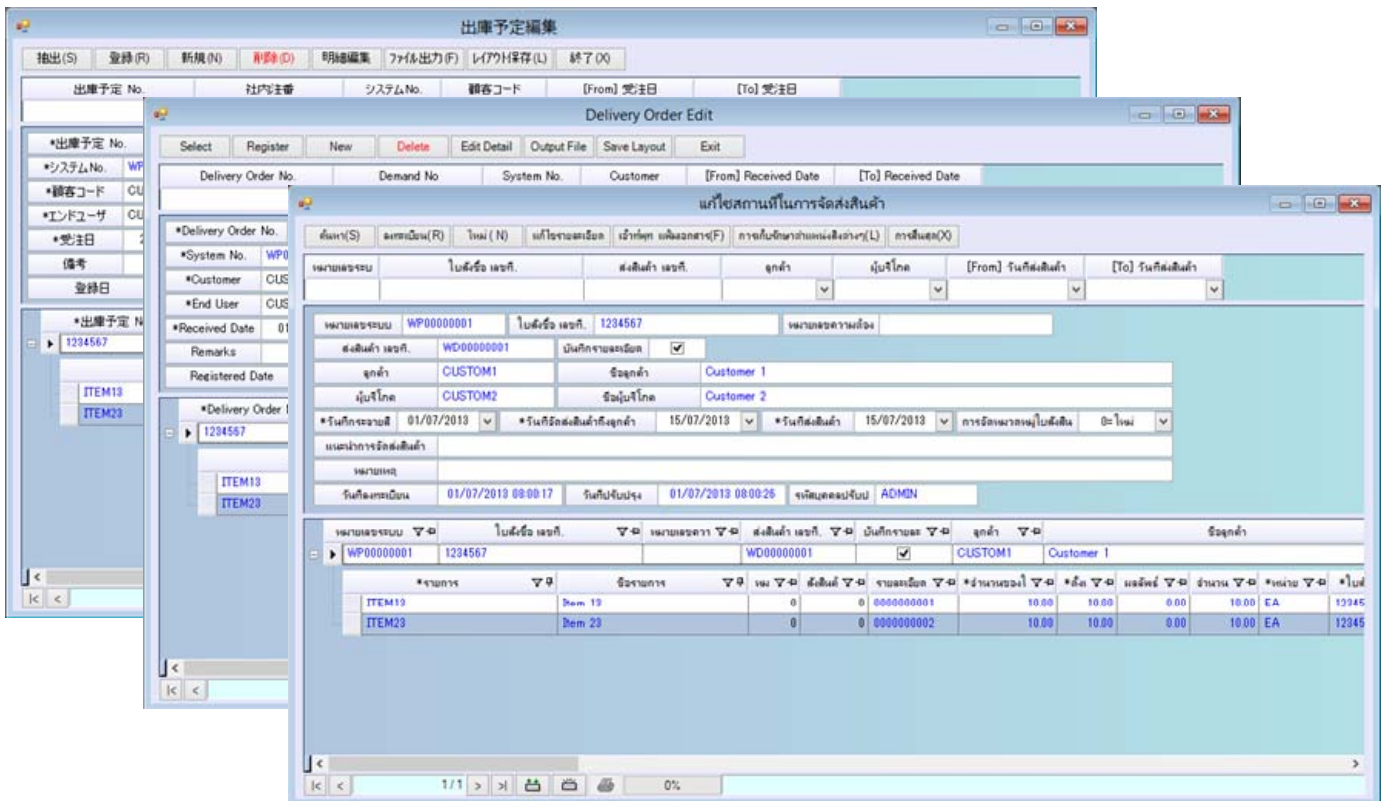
出庫予定編集

抽出(S) 登録(R) 新規(N) 削除(D) 明細編集 ファイル出力(F) レイアウト保存(L) 終了(X)

| 出庫予定 No. | 社内注番 | システムNo. | 顧客コード | [From] 受注日 | [To] 受注日 |
|---|---|---|---|---|---|

*出庫予定 No.
*システムNo. WP
*顧客コード CU
*エンドユーザ CU
*受注日 2
備考
登録日

*出庫予定 N
1234567
ITEM13
ITEM23

Delivery Order Edit

Select Register New Delete Edit Detail Output File Save Layout Exit

| Delivery Order No. | Demand No | System No. | Customer | [From] Received Date | [To] Received Date |
|---|---|---|---|---|---|

*Delivery Order No.
*System No. WP0
*Customer CUS
*End User CUS
*Received Date 01
Remarks
Registered Date

*Delivery Order
1234567
ITEM13
ITEM23

แก้ไขสถานที่ในการจัดส่งสินค้า

ค้นหา(S) ลงทะเบียน(R) ใหม่ ( N) แก้ไขรายละเอียด เอ้าท์พุท แฟ้มเอกสาร(F) การเก็บรักษาตำแหน่งสิ่งต่างๆ(L) การสิ้นสุด(X)

| หมายเลขระบบ | ใบสั่งซื้อ เลขที่. | ส่งสินค้า เลขที่. | ลูกค้า | ผู้บริโภค | [From] วันที่ส่งสินค้า | [To] วันที่ส่งสินค้า |
|---|---|---|---|---|---|---|

หมายเลขระบบ WP00000001 ใบสั่งซื้อ เลขที่. 1234567 หมายเลขความต้อง
ส่งสินค้า เลขที่. WD00000001 บันทึกรายละเอียด ☑
ลูกค้า CUSTOM1 ชื่อลูกค้า Customer 1
ผู้บริโภค CUSTOM2 ชื่อผู้บริโภค Customer 2
*วันที่กระจายสี 01/07/2013 *วันที่จัดส่งสินค้าถึงลูกค้า 15/07/2013 *วันที่ส่งสินค้า 15/07/2013 การจัดหมวดหมู่ใบสั่งสิน 0=ใหม่
แนะนำการจัดส่งสินค้า
หมายเหตุ
วันที่ลงทะเบียน 01/07/2013 08:00:17 วันที่ปรับปรุง 01/07/2013 08:00:26 รหัสบุคคลปรับปร ADMIN

| หมายเลขระบบ | ใบสั่งซื้อ เลขที่. | หมายเลขความ | ส่งสินค้า เลขที่. | บันทึกรายละ | ลูกค้า | ชื่อลูกค้า |
|---|---|---|---|---|---|---|
| WP00000001 | 1234567 | | WD00000001 | ☑ | CUSTOM1 | Customer 1 |

| *รายการ | ชื่อรายการ | หน | สั่งสินค้ | รายละเอียด | *จำนวนของใ | *ถึง | ผลลัพธ์ | จำนวน | *หน่วย | *ใบส |
|---|---|---|---|---|---|---|---|---|---|---|
| ITEM13 | Item 13 | 0 | 0 | 0000000001 | 10.00 | 10.00 | 0.00 | 10.00 | EA | 12345 |
| ITEM23 | Item 23 | 0 | 0 | 0000000002 | 10.00 | 10.00 | 0.00 | 10.00 | EA | 12345 |

1/1 0%